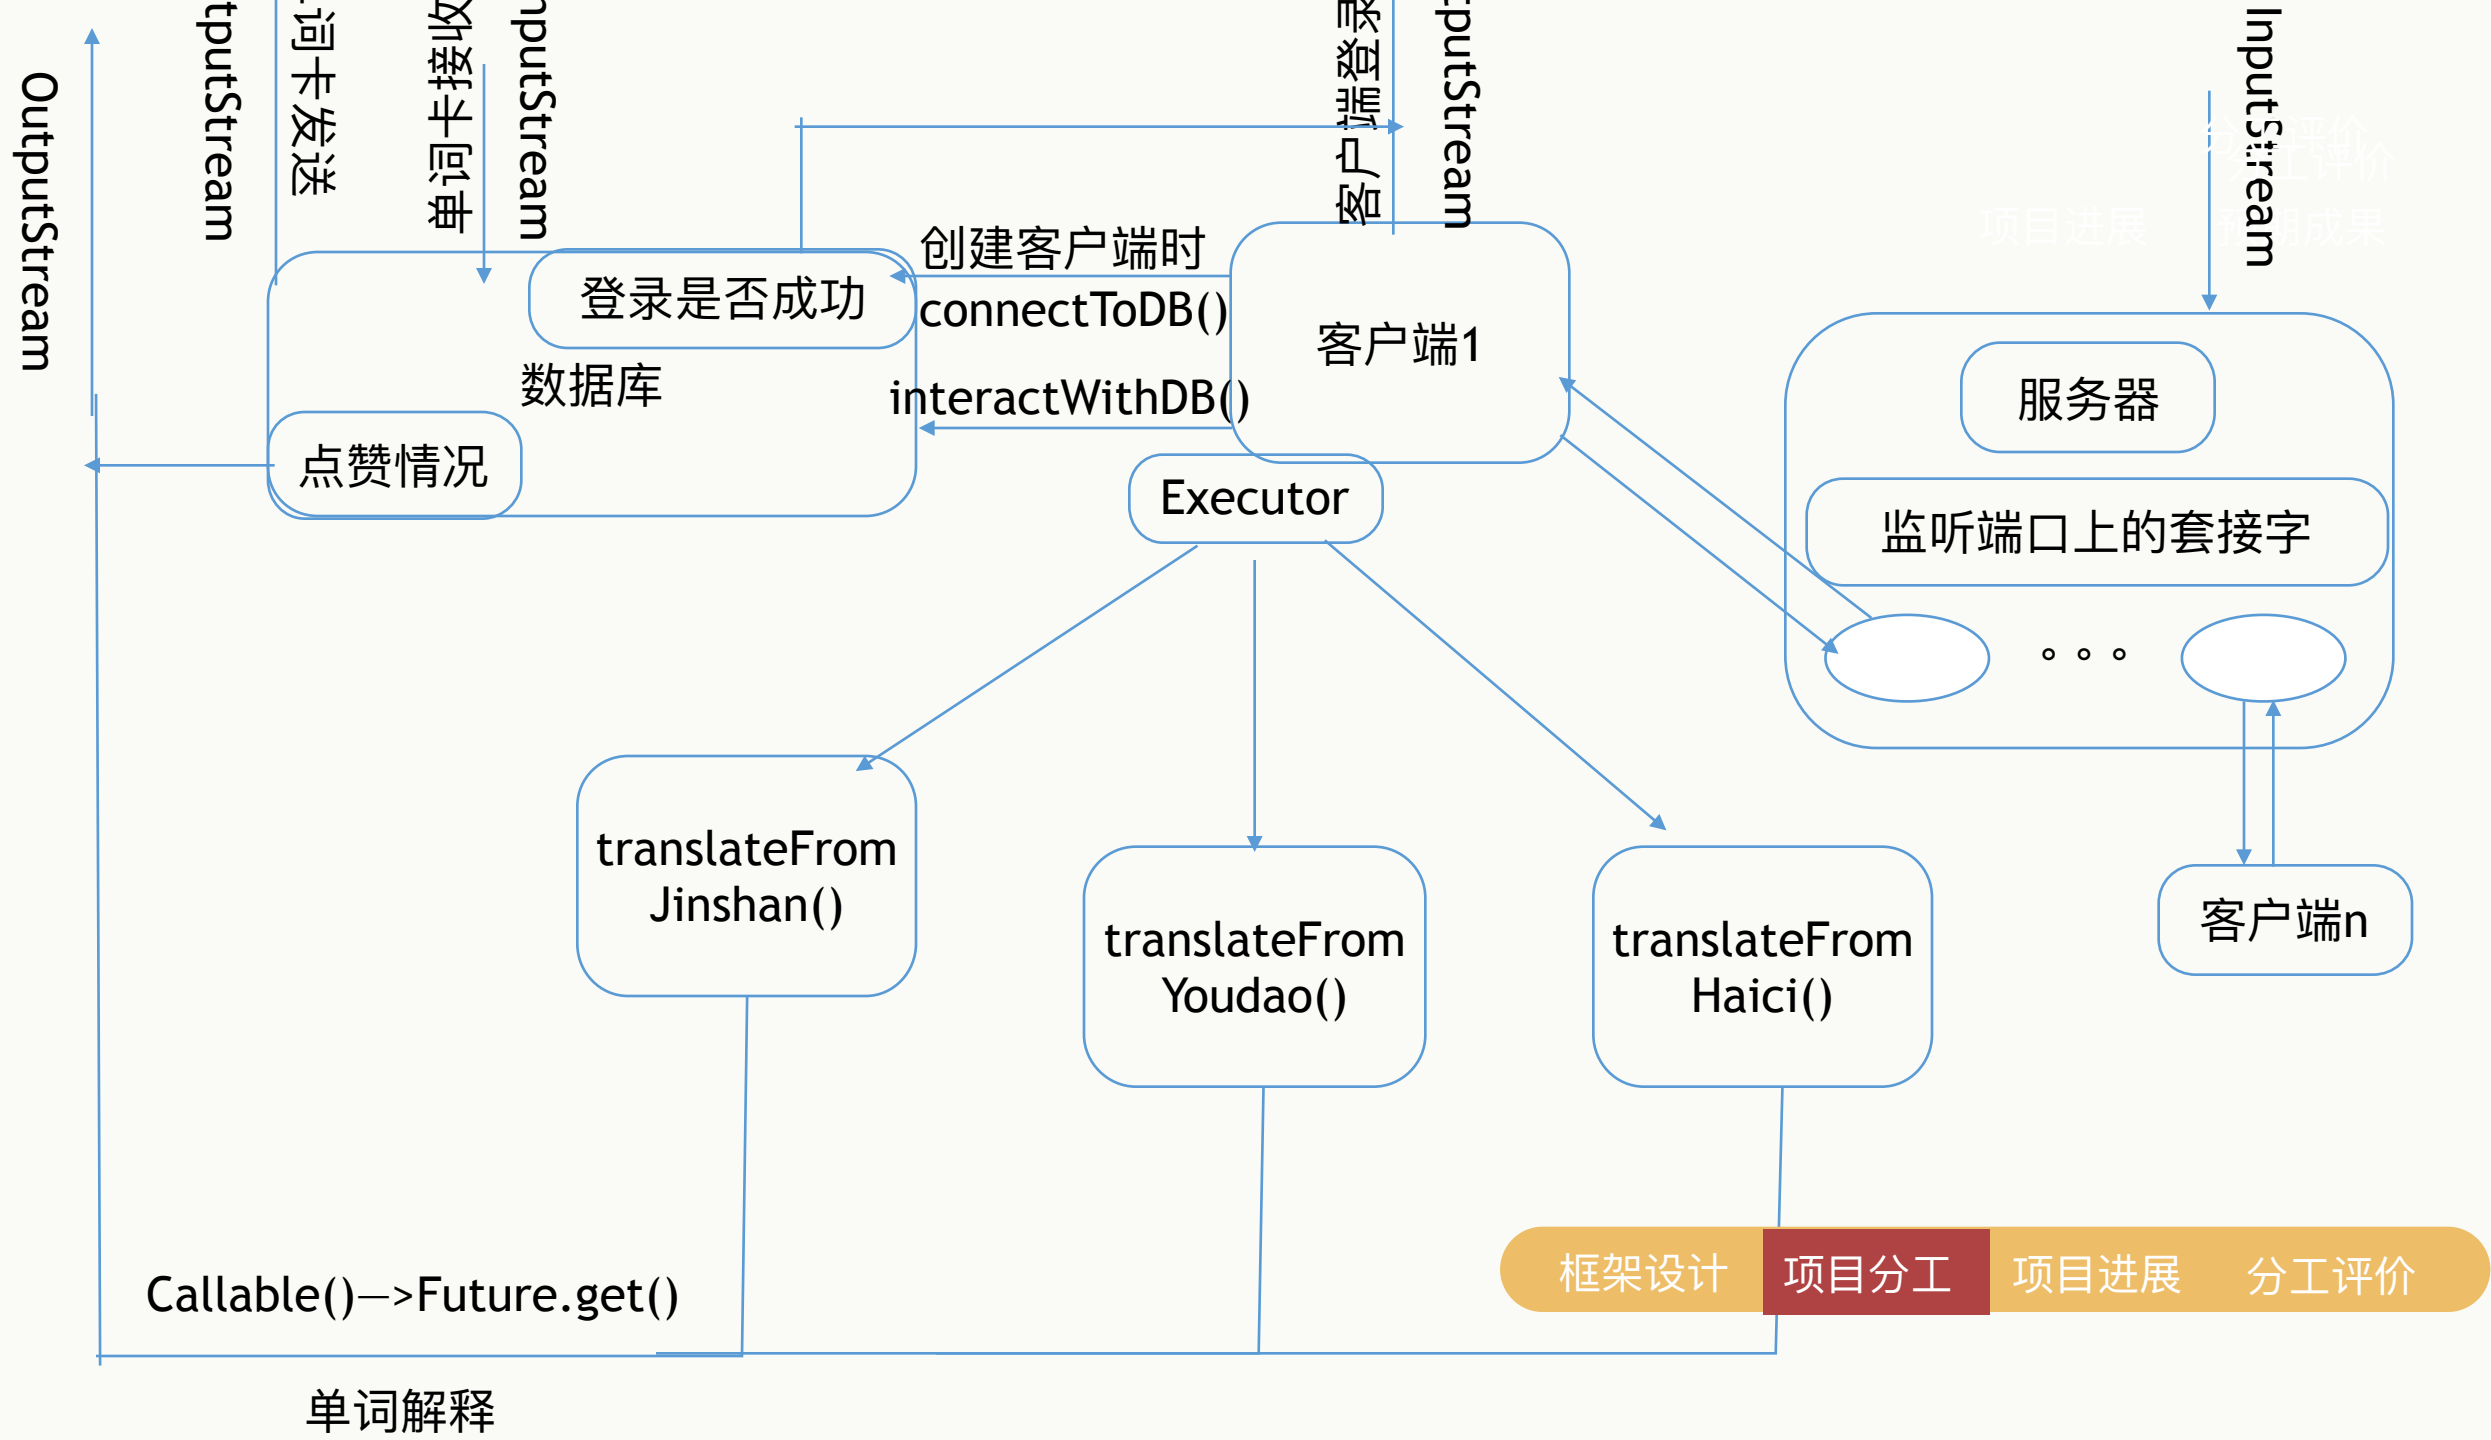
OutputStream

tputStream

词卡发送

对释斗词卑

nputStream

客户端登录

putStream

InputStream

登录是否成功

创建客户端时

connectToDB()

客户端1

数据库

interactWithDB()

点赞情况

Executor

服务器

监听端口上的套接字

。。。

translateFrom Jinshan()

translateFrom Youdao()

translateFrom Haici()

客户端n

框架设计 项目分工 项目进展 分工评价

Callable()—>Future.get()

单词解释